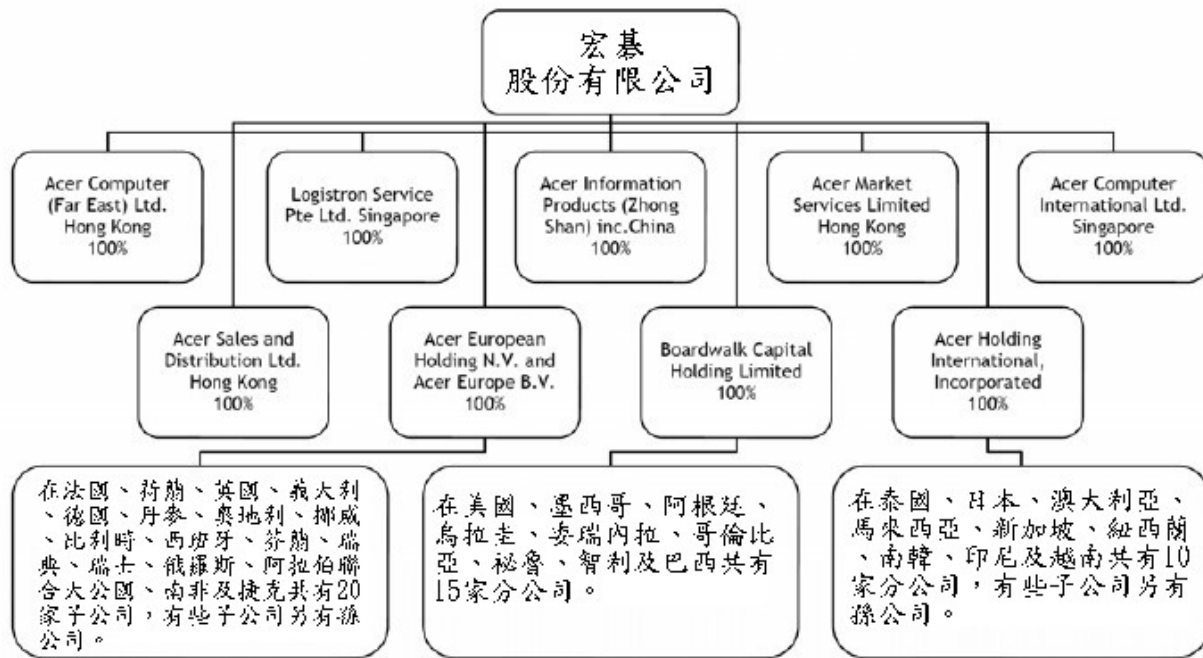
宏碁
股份有限公司

Acer Computer (Far East) Ltd. Hong Kong 100%

Logistron Service Pte Ltd. Singapore 100%

Acer Information Products (Zhong Shan) inc.China 100%

Acer Market Services Limited Hong Kong 100%

Acer Computer International Ltd. Singapore 100%

Acer Sales and Distribution Ltd. Hong Kong 100%

Acer European Holding N.V. and Acer Europe B.V. 100%

Boardwalk Capital Holding Limited 100%

Acer Holding International, Incorporated 100%

在法國、荷蘭、英國、義大利、德國、丹麥、奧地利、挪威、比利時、西班牙、芬蘭、瑞典、瑞士、俄羅斯、阿拉伯聯合大公國、南非及捷克共有20家子公司，有些子公司另有孫公司。

在美國、墨西哥、阿根廷、烏拉圭、委瑞內拉、哥倫比亞、秘魯、智利及巴西共有15家分公司。

在泰國、日本、澳大利亞、馬來西亞、新加坡、紐西蘭、南韓、印尼及越南共有10家分公司，有些子公司另有孫公司。